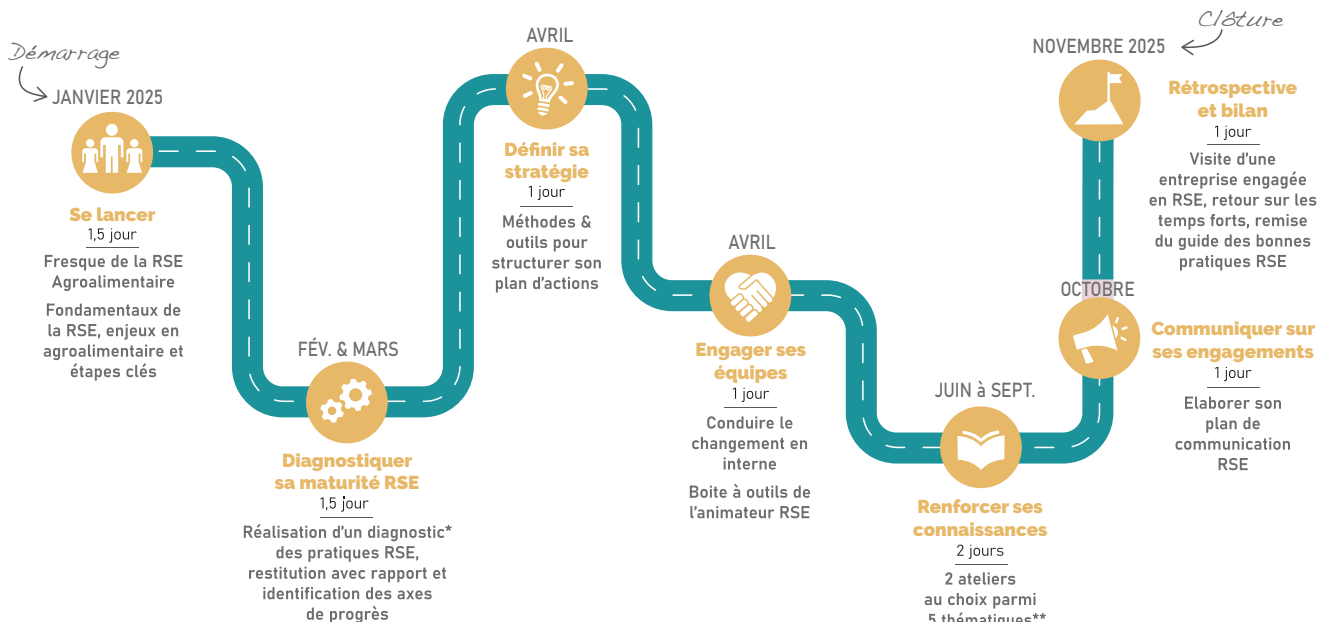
Démarrage

JANVIER 2025

Se lancer
1,5 jour
Fresque de la RSE Agroalimentaire

Fondamentaux de la RSE, enjeux en agroalimentaire et étapes clés

FÉV. & MARS

Diagnostiquer sa maturité RSE
1,5 jour
Réalisation d'un diagnostic* des pratiques RSE, restitution avec rapport et identification des axes de progrès

AVRIL

Définir sa stratégie
1 jour
Méthodes & outils pour structurer son plan d'actions

AVRIL

Engager ses équipes
1 jour
Conduire le changement en interne

Boite à outils de l'animateur RSE

JUIN à SEPT.

Renforcer ses connaissances
2 jours
2 ateliers au choix parmi 5 thématiques**

OCTOBRE

Communiquer sur ses engagements
1 jour
Elaborer son plan de communication RSE

Clôture

NOVEMBRE 2025

Rétrospective et bilan
1 jour
Visite d'une entreprise engagée en RSE, retour sur les temps forts, remise du guide des bonnes pratiques RSE